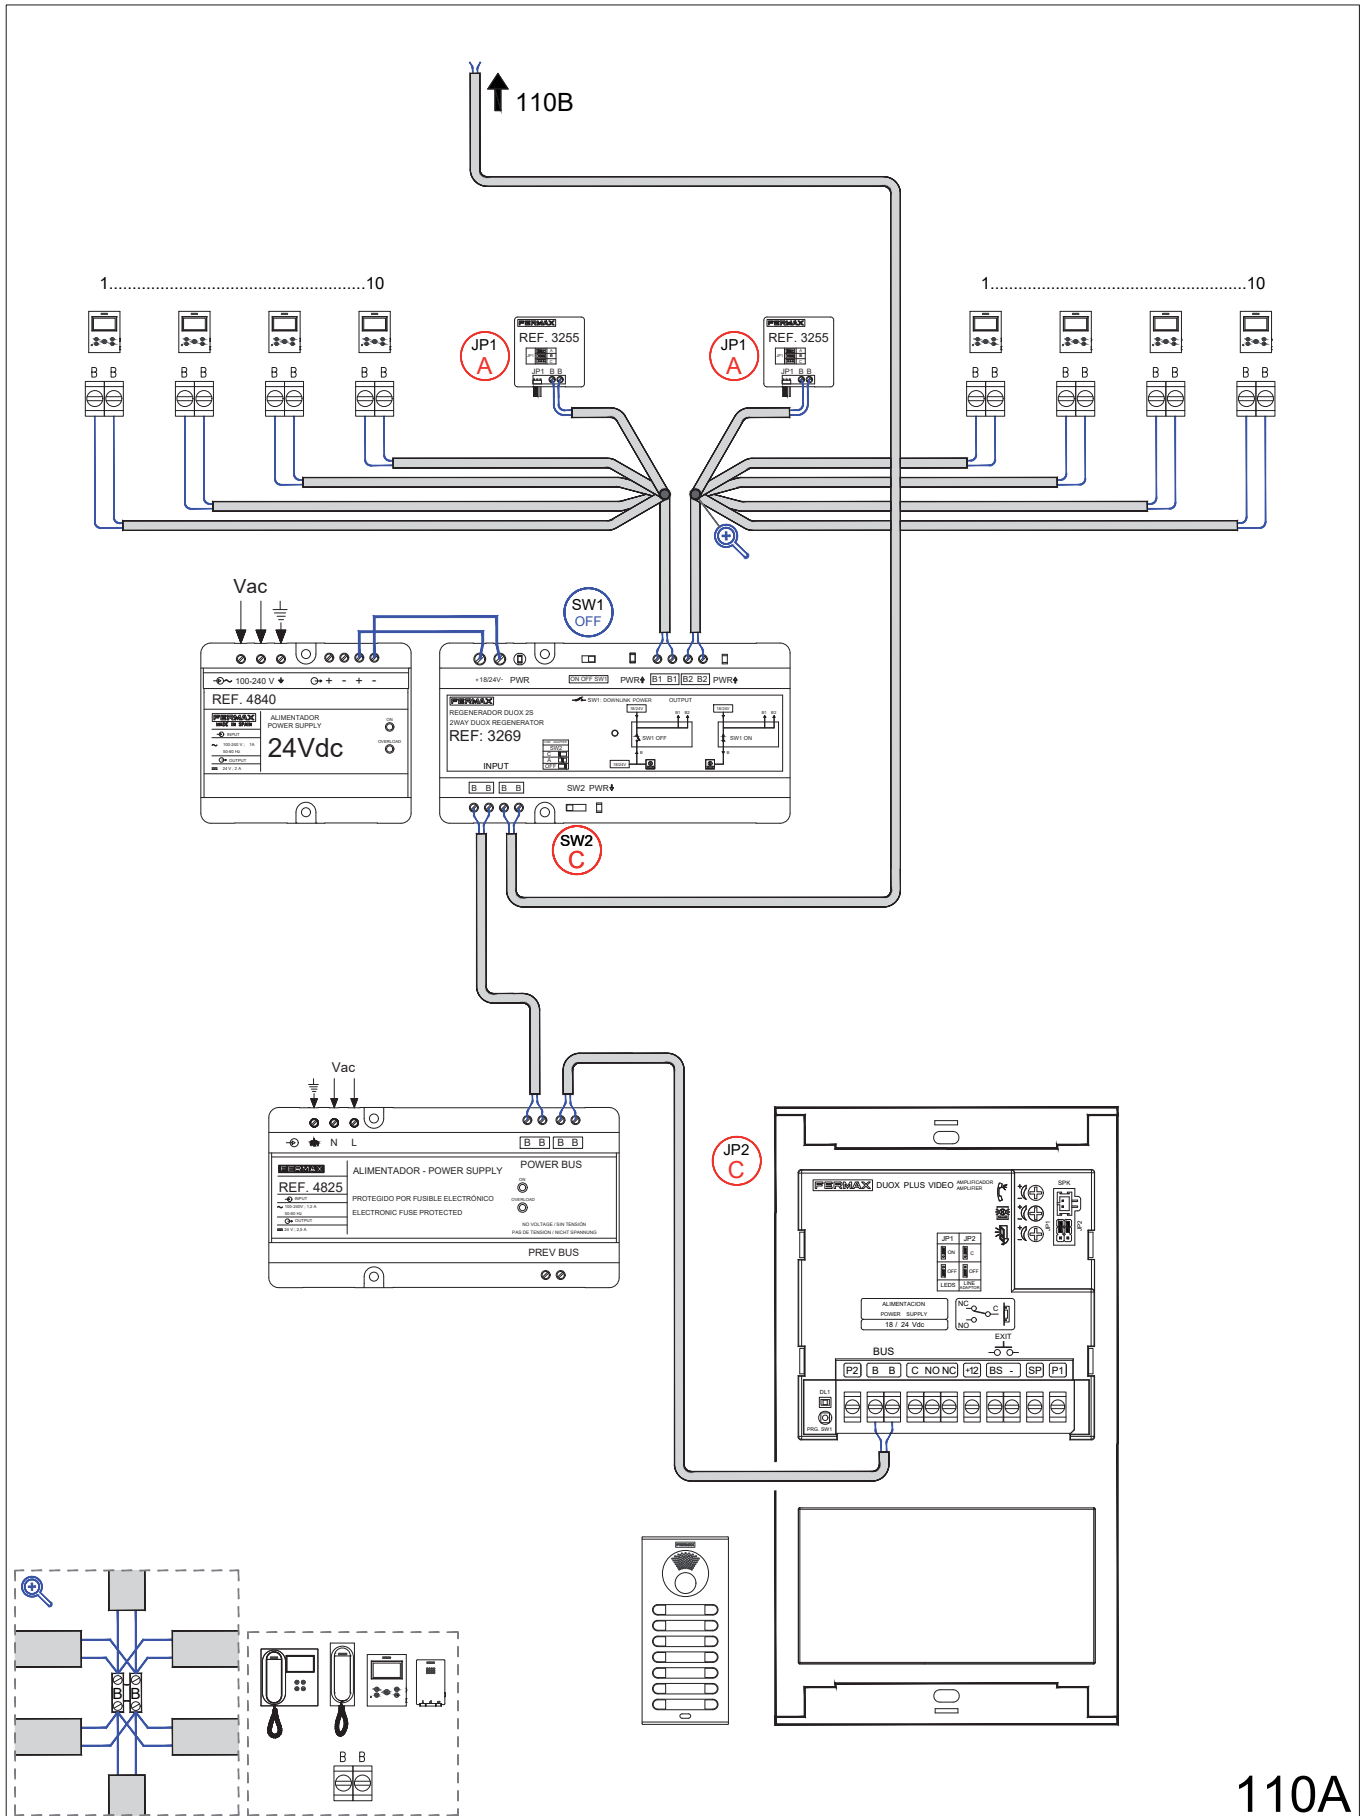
110B

1..........................................................10

1..........................................................10

B B B B B B B B

B B B B B B B B

FERMAX
REF. 3255
JP1 B B

JP1
A

FERMAX
REF. 3255
JP1 B B

JP1
A

Vac

SW1
OFF

100-240 V
REF. 4840
FERMAX
ALIMENTADOR
POWER SUPPLY
24Vdc
INPUT
OUTPUT
ON
OVERLOAD

+18/24V- PWR
ON OFF SW1
PWR B1 B1 B2 B2 PWR
FERMAX
SW1: DOWNLINK POWER
OUTPUT
REGENERADOR DUOX 2S
2WAY DUOX REGENERATOR
REF: 3269
SW1 OFF
SW1 ON
INPUT
B B B B
SW2 PWR

SW2
C

Vac
N L
B B B B
FERMAX
REF. 4825
ALIMENTADOR - POWER SUPPLY
POWER BUS
PROTEGIDO POR FUSIBLE ELECTRÓNICO
ELECTRONIC FUSE PROTECTED
ON
OVERLOAD
NO VOLTAGE / SIN TENSIÓN
PAS DE TENSION / NICHT SPANNUNG
PREV BUS

JP2
C

FERMAX DUOX PLUS VIDEO AMPLIFICADOR AMPLIFIER
SPK
JP1 JP2
ON
OFF
LEDS
ALIMENTACION
POWER SUPPLY
18 / 24 Vdc
NC
C
NO
EXIT
BUS
P2 B B C NO NC +12 BS - SP P1
DL1
PRG SW1

B B

B B

110A